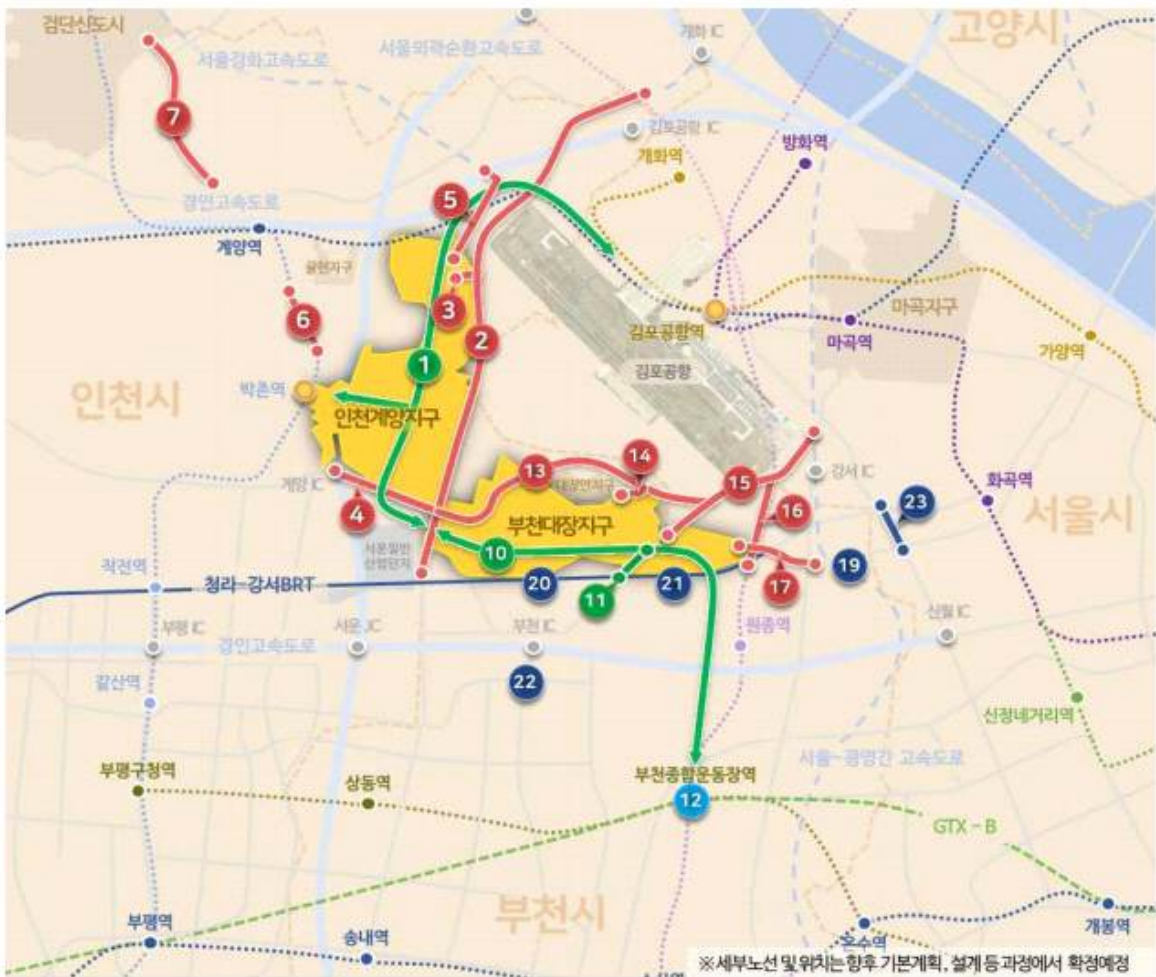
검단신도시
서울강화고속도로
서울외곽순환고속도로
개화 IC
고양시
7
김포공항 IC
개화역
방화역
경인고속도로
5
계양역
굴현지구
3
6
2
김포공항역
마곡지구
마곡역
가양역
1
김포공항
인천시
박촌역
인천계양지구
14
강서 IC
13
15
계양 IC
대장연지구
23
화곡역
16
서울시
4
부천대장지구
10
19
서운일반산업단지
17
작전역
청라-강서BRT
20
21
11
부평 IC
서운 JC
부천 IC
원종역
신월 IC
경인고속도로
22
갈산역
신정네거리역
서울-광명간 고속도로
부평구청역
상동역
부천종합운동장역
12
GTX - B
부천시
부평역
송내역
오수역
개봉역
※세부노선 및 위치는 향후 기본계획, 설계 등 과정에서 확정예정